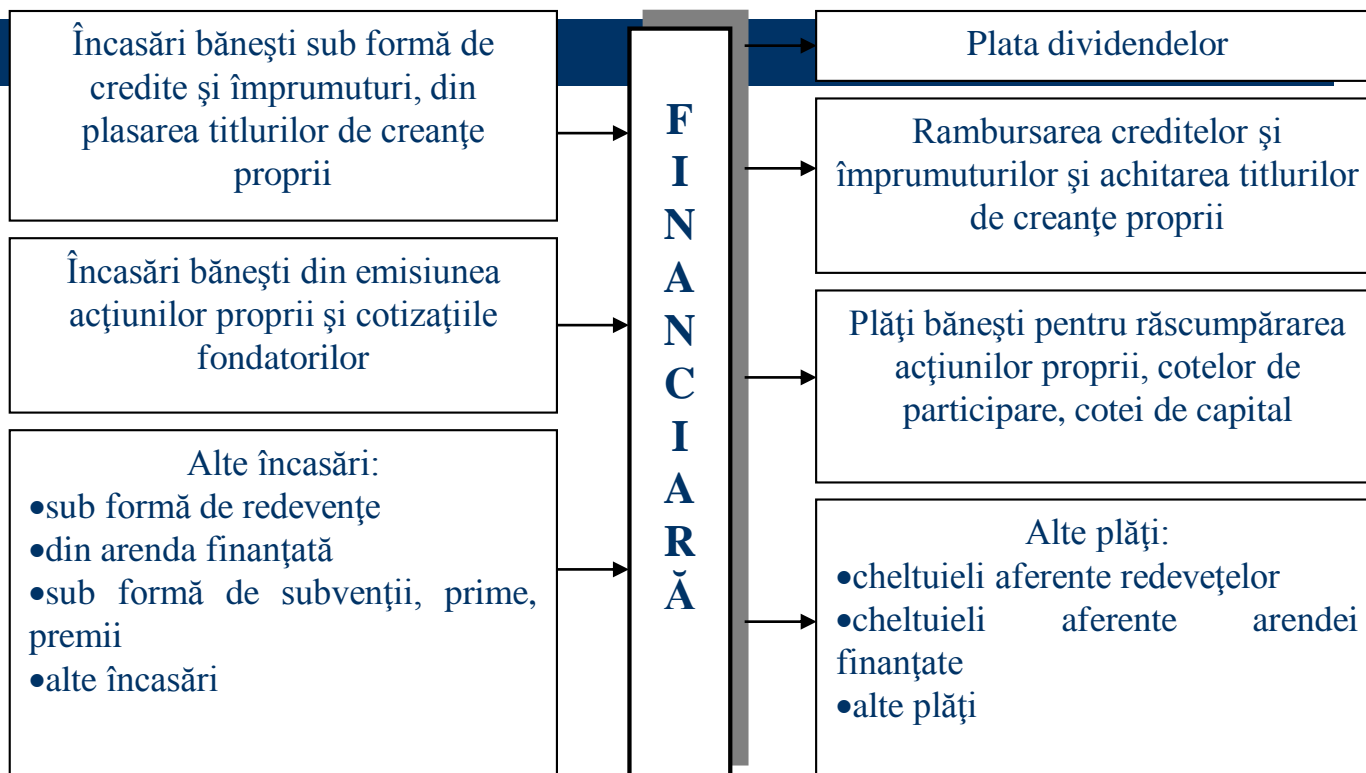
Încasări băneşti sub formă de credite şi împrumuturi, din plasarea titlurilor de creanţe proprii

Încasări băneşti din emisiunea acţiunilor proprii şi cotizaţiile fondatorilor

Alte încasări:
•sub formă de redevenţe
•din arenda finanţată
•sub formă de subvenţii, prime, premii
•alte încasări

F
I
N
A
N
C
I
A
R
Ă

Plata dividendelor

Rambursarea creditelor şi împrumuturilor şi achitarea titlurilor de creanţe proprii

Plăţi băneşti pentru răscumpărarea acţiunilor proprii, cotelor de participare, cotei de capital

Alte plăţi:
•cheltuieli aferente redeveţelor
•cheltuieli aferente arendei finanţate
•alte plăţi